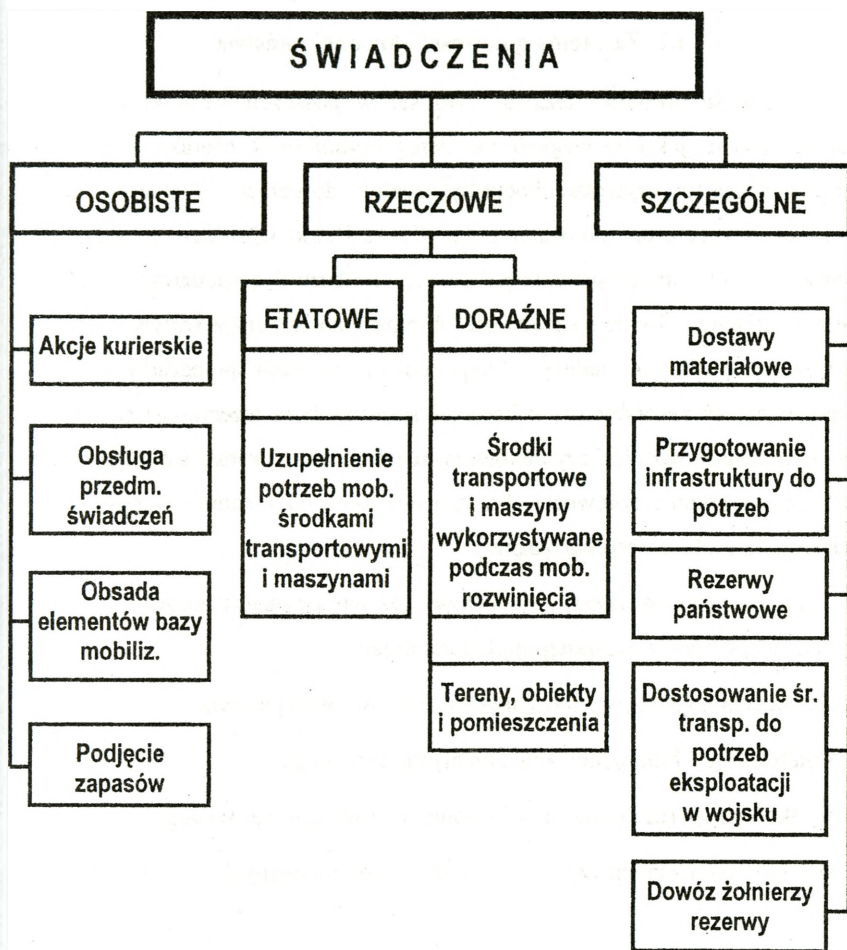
ŚWIADCZENIA

OSOBISTE

RZECZOWE

SZCZEGÓLNE

ETATOWE

DORAŹNE

Akcje kurierskie

Obsługa przedm. świadczeń

Obsada elementów bazy mobiliz.

Podjęcie zapasów

Uzupełnienie potrzeb mob. środkami transportowymi i maszynami

Środki transportowe i maszyny wykorzystywane podczas mob. rozwinięcia

Tereny, obiekty i pomieszczenia

Dostawy materiałowe

Przygotowanie infrastruktury do potrzeb

Rezerwy państwowe

Dostosowanie śr. transp. do potrzeb eksploatacji w wojsku

Dowóz żołnierzy rezerwy